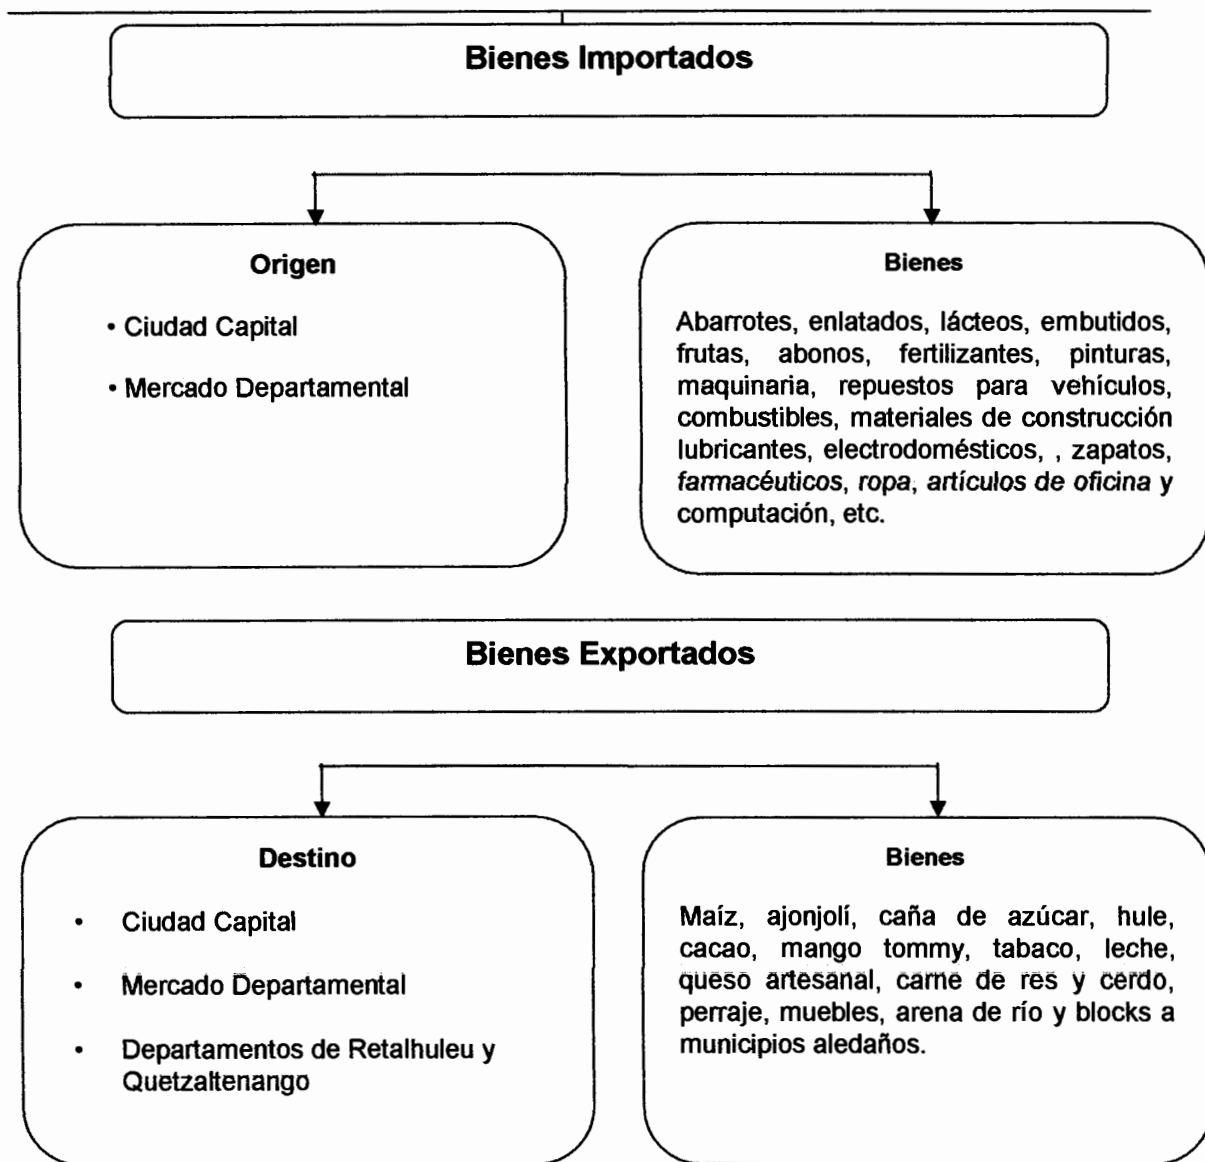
Bienes Importados

Origen

• Ciudad Capital

• Mercado Departamental

Bienes

Abarrotes, enlatados, lácteos, embutidos, frutas, abonos, fertilizantes, pinturas, maquinaria, repuestos para vehículos, combustibles, materiales de construcción lubricantes, electrodomésticos, , zapatos, farmacéuticos, ropa, artículos de oficina y computación, etc.

Bienes Exportados

Destino

• Ciudad Capital

• Mercado Departamental

• Departamentos de Retalhuleu y Quetzaltenango

Bienes

Maíz, ajonjolí, caña de azúcar, hule, cacao, mango tommy, tabaco, leche, queso artesanal, carne de res y cerdo, perraje, muebles, arena de río y blocks a municipios aledaños.